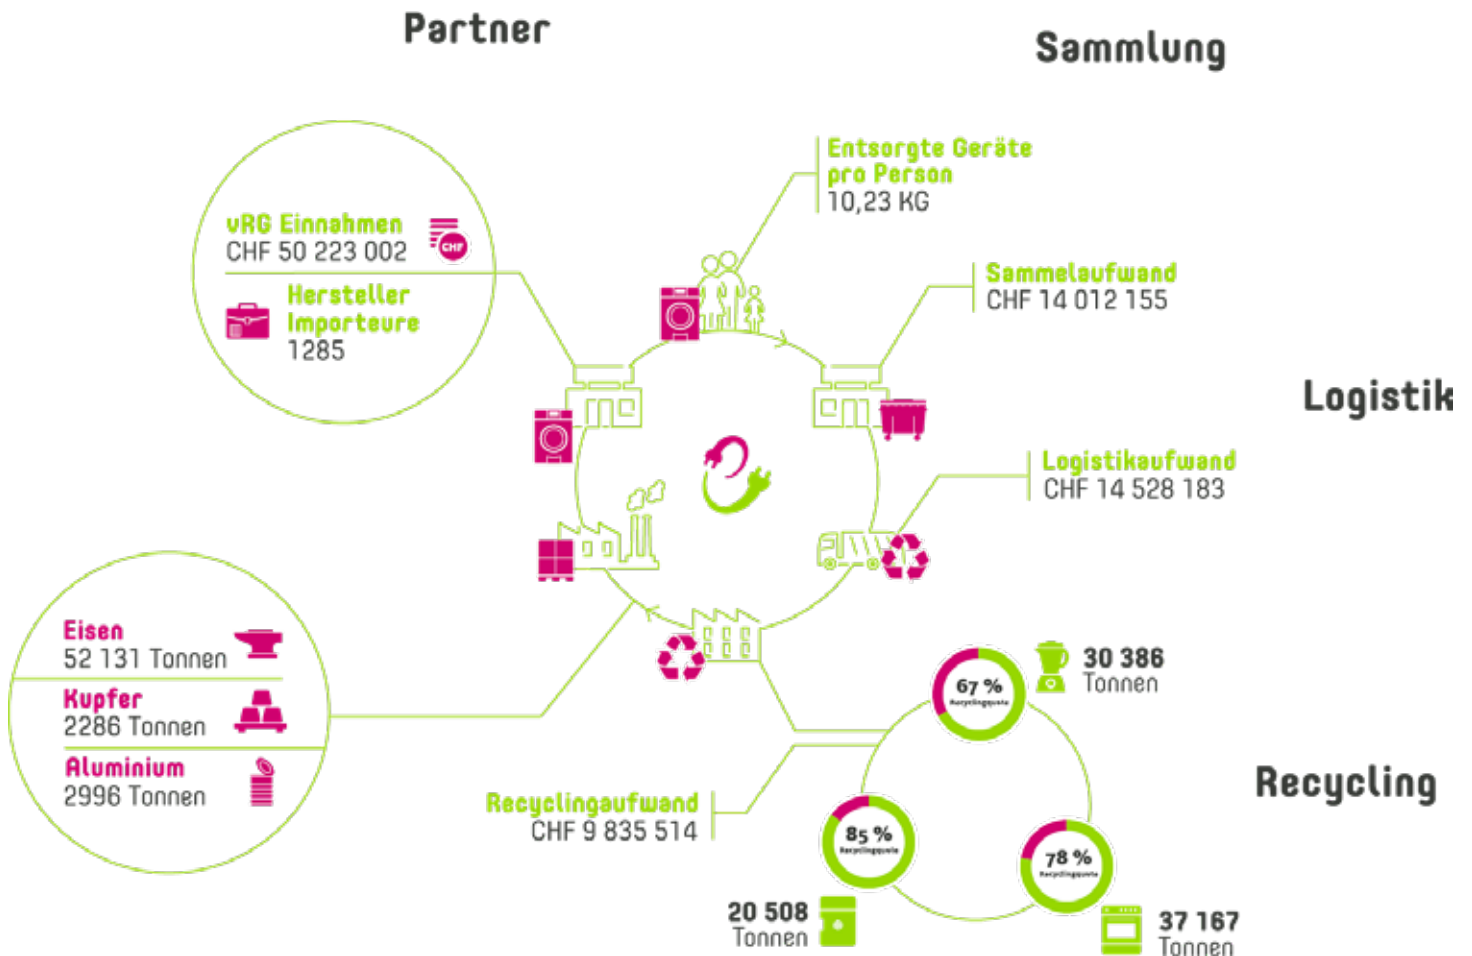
Partner

Sammlung

vRG Einnahmen
CHF 50 223 002

CHF

Hersteller
Importeure
1285

Entsorgte Geräte
pro Person
10,23 KG

Sammelaufwand
CHF 14 012 155

Logistik

Logistikaufwand
CHF 14 528 183

Eisen
52 131 Tonnen

Kupfer
2286 Tonnen

Aluminium
2996 Tonnen

67 %
Recyclingquote

30 386
Tonnen

Recycling

Recyclingaufwand
CHF 9 835 514

85 %
Recyclingquote

78 %
Recyclingquote

20 508
Tonnen

37 167
Tonnen